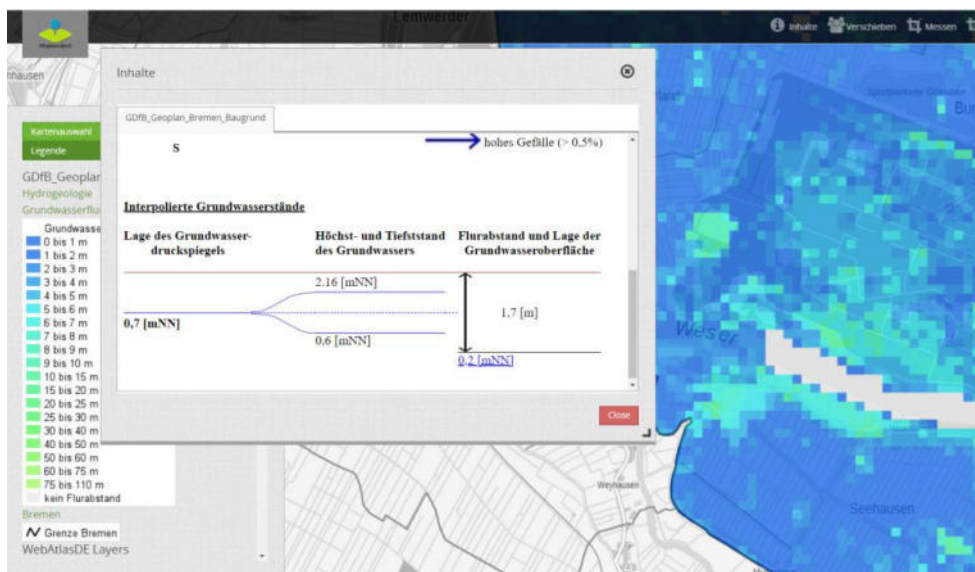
Lemwerder

Inhalte Verschieben Messen

nhausen

Kartenauswahl
Legende
GDfB_Geoplan
Hydrogeologie
Grundwasserflu
Grundwasse
0 bis 1 m
1 bis 2 m
2 bis 3 m
3 bis 4 m
4 bis 5 m
5 bis 6 m
6 bis 7 m
7 bis 8 m
8 bis 9 m
9 bis 10 m
10 bis 15 m
15 bis 20 m
20 bis 25 m
25 bis 30 m
30 bis 40 m
40 bis 50 m
50 bis 60 m
60 bis 75 m
75 bis 110 m
kein Flurabstand
Bremen
Grenze Bremen
WebAtlasDE Layers

Inhalte

GDfB_Geoplan_Bremen_Baugrund

S

hohes Gefälle (> 0,5%)

Interpolierte Grundwasserstände

Lage des Grundwasserdruckspiegels

Höchst- und Tiefststand des Grundwassers

Flurabstand und Lage der Grundwasseroberfläche

2.16 [mNN]

0,7 [mNN]

1,7 [m]

0,6 [mNN]

0,2 [mNN]

Close

Weser

Weyhausen

Seehausen